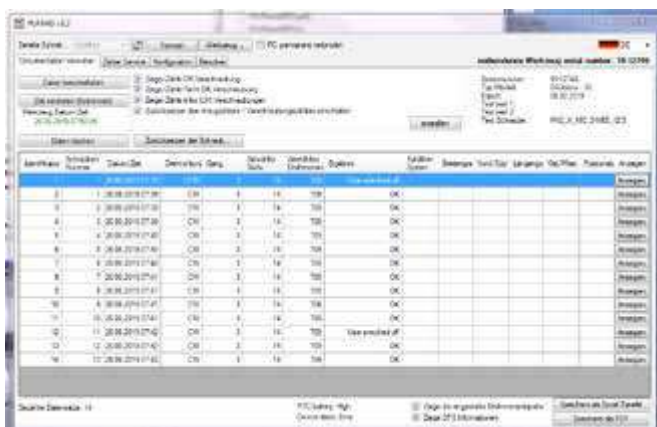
PLRAMO UE2

Zeile Schritt | Format | Werkzeug | PC permanent verbunden

Dokumentation Verwalten | Daten Service | Konfiguration | Benutzer

zuletzt benutztes Werkzeug serial number: 18 12790

Daten herunterladen
Alle verändern (Dokumente)
Werkzeug Datum Zeit
26.06.2019 07:30:45

Zeige Zeile OK Verschraubung
Zeige Zeile Nicht OK Verschraubung
Zeige Zeile Info (OK) Verschraubungen
Zwischenspeicher die Ankopplung - Verschraubungsdaten einschalten

anzeigen

Seriennummer: 18112790
Typ Modell: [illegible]
Eigent.: 26.06.2019
Text feld 1:
Text feld 2:
Prod. Schraube: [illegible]

Daten löschen | Zwischenspeicher der Schraub...

| Identifikation | Schrauben Nummer | Datum Zeit | Drehmoment | Gang | Schrauben Stufe | Identifikation Drehmoment | Ergebnis | Schrauben System | Bemerkungen | Nord Grad | Längengrad | Gebiet | Protokoll | Anzeigen |
|---|---|---|---|---|---|---|---|---|---|---|---|---|---|---|
| 1 | | 26.06.2019 07:30 | CW | 3 | 14 | 700 | Value exceeded off | | | | | | | Anzeigen |
| 2 | 1 | 26.06.2019 07:38 | CW | 3 | 14 | 700 | OK | | | | | | | Anzeigen |
| 3 | 2 | 26.06.2019 07:38 | CW | 3 | 14 | 700 | OK | | | | | | | Anzeigen |
| 4 | 3 | 26.06.2019 07:38 | CW | 3 | 14 | 700 | OK | | | | | | | Anzeigen |
| 5 | 4 | 26.06.2019 07:40 | CW | 3 | 14 | 700 | OK | | | | | | | Anzeigen |
| 6 | 5 | 26.06.2019 07:40 | CW | 3 | 14 | 700 | OK | | | | | | | Anzeigen |
| 7 | 6 | 26.06.2019 07:40 | CW | 3 | 14 | 700 | OK | | | | | | | Anzeigen |
| 8 | 7 | 26.06.2019 07:41 | CW | 3 | 14 | 700 | OK | | | | | | | Anzeigen |
| 9 | 8 | 26.06.2019 07:41 | CW | 3 | 14 | 700 | OK | | | | | | | Anzeigen |
| 10 | 9 | 26.06.2019 07:41 | CW | 3 | 14 | 700 | OK | | | | | | | Anzeigen |
| 11 | 10 | 26.06.2019 07:41 | CW | 3 | 14 | 700 | OK | | | | | | | Anzeigen |
| 12 | 11 | 26.06.2019 07:42 | CW | 3 | 14 | 700 | Value exceeded off | | | | | | | Anzeigen |
| 13 | 12 | 26.06.2019 07:42 | CW | 3 | 14 | 700 | OK | | | | | | | Anzeigen |
| 14 | 13 | 26.06.2019 07:42 | CW | 3 | 14 | 700 | OK | | | | | | | Anzeigen |

Gesamte Datensätze: 14

RTC battery: High
Connection: Error

Zeige die angezeigte Drehmomentspalte
Zeige GPS Informationen

Speichern als Excel Tabelle
Speichern als PDF